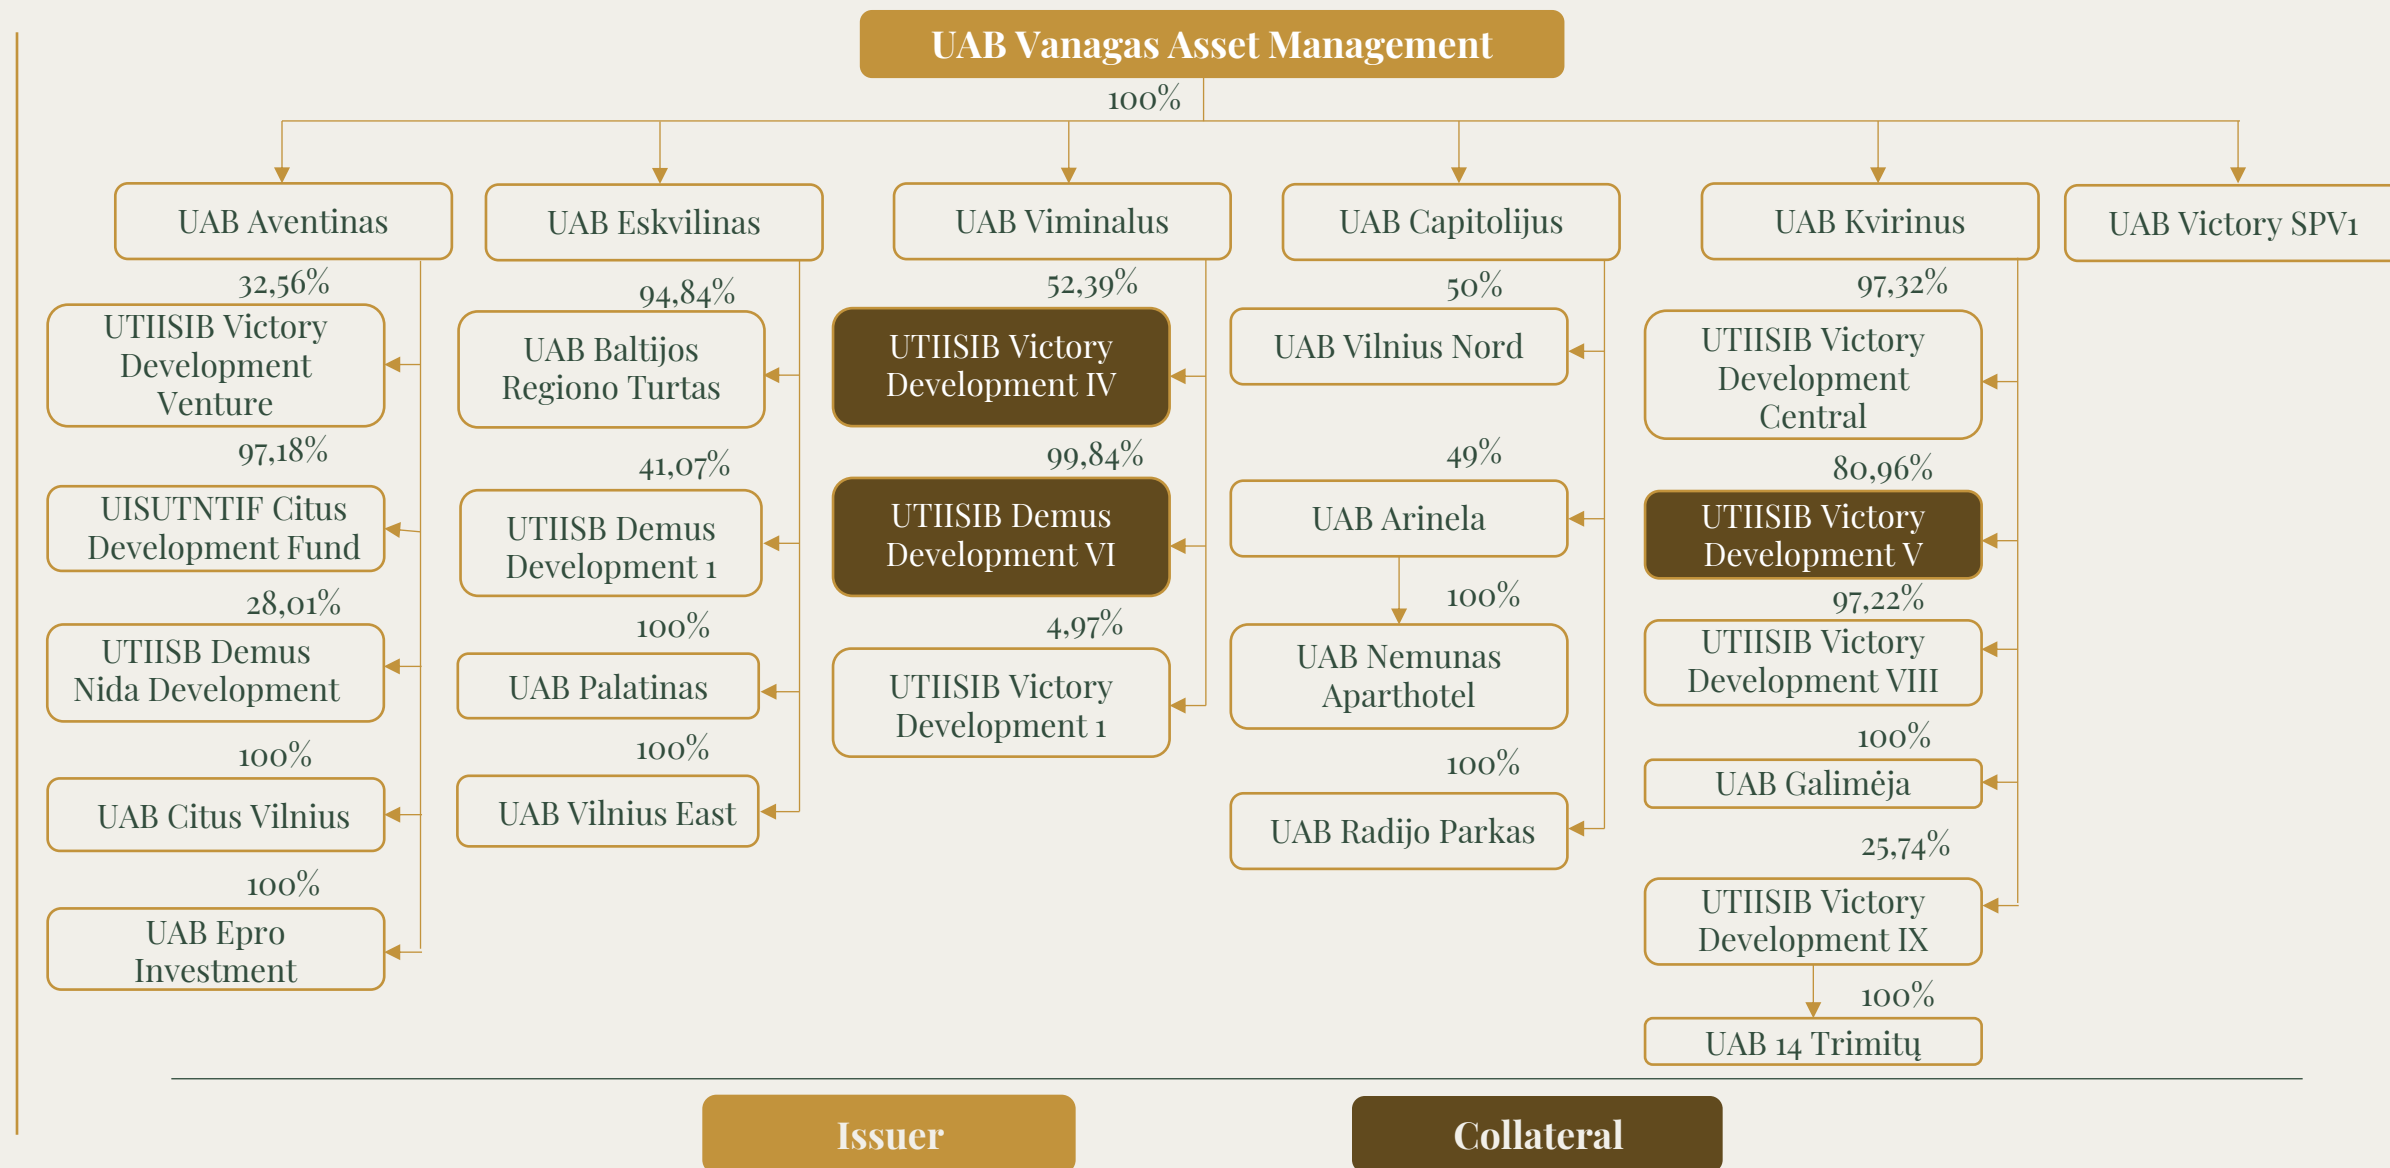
UAB Vanagas Asset Management

100%

UAB Aventinas

32,56%
UTIISIB Victory Development Venture

97,18%
UISUTNTIF Citus Development Fund

28,01%
UTIISB Demus Nida Development

100%
UAB Citus Vilnius

100%
UAB Epro Investment

UAB Eskvilinas

94,84%
UAB Baltijos Regiono Turtas

41,07%
UTIISB Demus Development 1

100%
UAB Palatinas

100%
UAB Vilnius East

UAB Viminalus

52,39%
UTIISIB Victory Development IV

99,84%
UTIISIB Demus Development VI

4,97%
UTIISIB Victory Development 1

UAB Capitolijus

50%
UAB Vilnius Nord

49%
UAB Arinela

100%
UAB Nemunas Aparthotel

100%
UAB Radijo Parkas

UAB Kvirinus

97,32%
UTIISIB Victory Development Central

80,96%
UTIISIB Victory Development V

97,22%
UTIISIB Victory Development VIII

100%
UAB Galimėja

25,74%
UTIISIB Victory Development IX

100%
UAB 14 Trimitų

UAB Victory SPV1

Issuer

Collateral